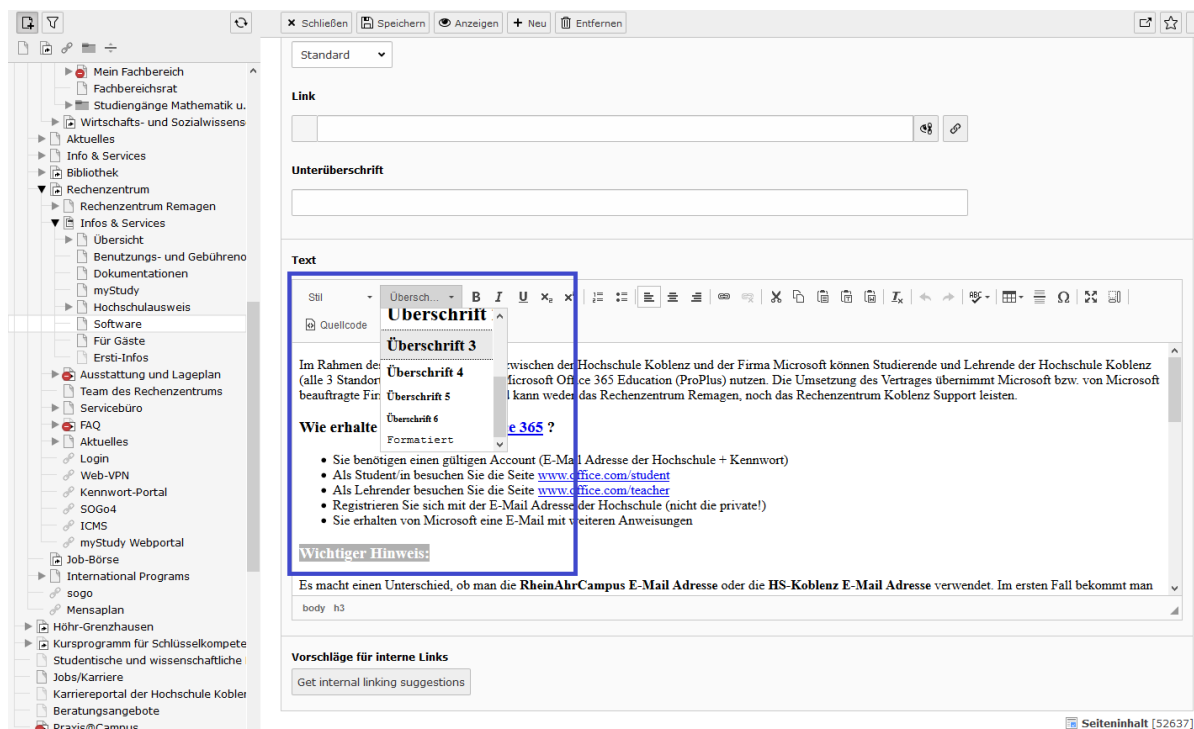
Mein Fachbereich
Fachbereichsrat
Studiengänge Mathematik u.
Wirtschafts- und Sozialwissens
Aktuelles
Info & Services
Bibliothek
Rechenzentrum
Rechenzentrum Remagen
Infos & Services
Übersicht
Benutzungs- und Gebührenо
Dokumentationen
myStudy
Hochschulausweis
Software
Für Gäste
Ersti-Infos
Ausstattung und Lageplan
Team des Rechenzentrums
Servicebüro
FAQ
Aktuelles
Login
Web-VPN
Kennwort-Portal
SOGo4
ICMS
myStudy Webportal
Job-Börse
International Programs
sogo
Mensaplan
Höhr-Grenzhausen
Kursprogramm für Schlüsselkompete
Studentische und wissenschaftliche
Jobs/Karriere
Karriereportal der Hochschule Kobler
Beratungsangebote
Praxis@Campus

Schließen | Speichern | Anzeigen | Neu | Entfernen

Standard

Link

Unterüberschrift

Text

Stil | Übersch... | B | I | U

Quellcode

Überschrift
Überschrift 3
Überschrift 4
Überschrift 5
Überschrift 6
Formatiert

Im Rahmen de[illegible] zwischen der Hochschule Koblenz und der Firma Microsoft können Studierende und Lehrende der Hochschule Koblenz (alle 3 Standor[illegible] Microsoft Office 365 Education (ProPlus) nutzen. Die Umsetzung des Vertrages übernimmt Microsoft bzw. von Microsoft beauftragte Fir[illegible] kann weder das Rechenzentrum Remagen, noch das Rechenzentrum Koblenz Support leisten.

Wie erhalte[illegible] e 365 ?

• Sie benötigen einen gültigen Account (E-Mail Adresse der Hochschule + Kennwort)
• Als Student/in besuchen Sie die Seite www.office.com/student
• Als Lehrender besuchen Sie die Seite www.office.com/teacher
• Registrieren Sie sich mit der E-Mail Adresse der Hochschule (nicht die private!)
• Sie erhalten von Microsoft eine E-Mail mit weiteren Anweisungen

Wichtiger Hinweis:

Es macht einen Unterschied, ob man die RheinAhrCampus E-Mail Adresse oder die HS-Koblenz E-Mail Adresse verwendet. Im ersten Fall bekommt man

body h3

Vorschläge für interne Links

Get internal linking suggestions

Seiteninhalt [52637]